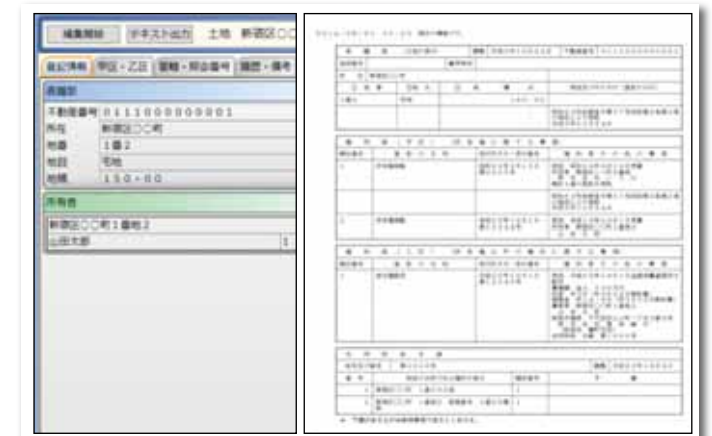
編集開始　テキスト出力　土地　新宿区〇〇

登記情報　甲区・乙区　要約・照会番号　履歴・備考

表題部
不動産番号　0 1 1 1 0 0 0 0 0 0 0 0 1
所在　新宿区〇〇町
地番　1番2
地目　宅地
地積　1 5 0 ・ 0 0

所有者
新宿区〇〇町1番地2
山田太郎　1